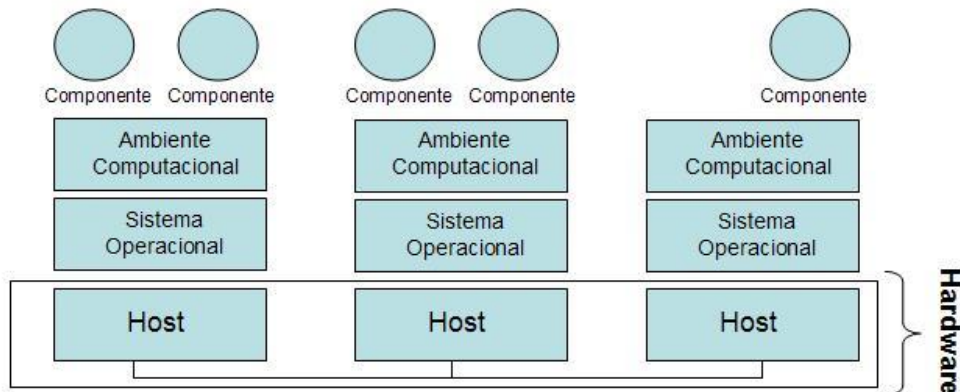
Componente Componente

Componente Componente

Componente

Ambiente Computacional

Ambiente Computacional

Ambiente Computacional

Sistema Operacional

Sistema Operacional

Sistema Operacional

Host

Host

Host

Hardware